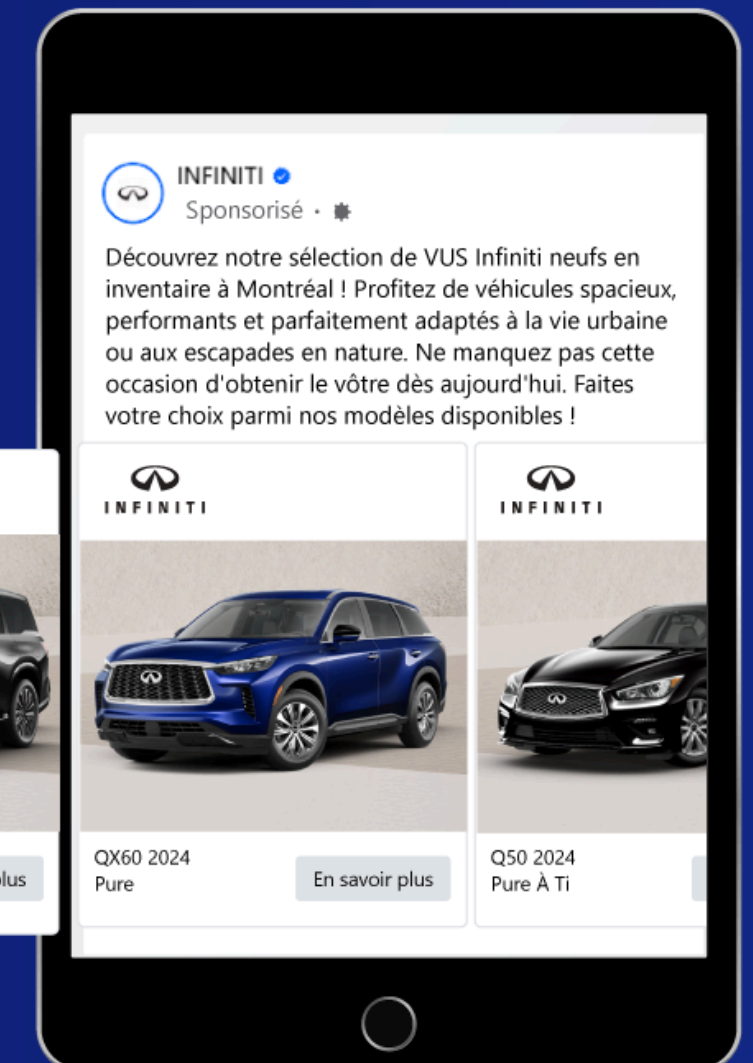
INFINITI
Sponsorisé •

Découvrez notre sélection de VUS Infiniti neufs en inventaire à Montréal ! Profitez de véhicules spacieux, performants et parfaitement adaptés à la vie urbaine ou aux escapades en nature. Ne manquez pas cette occasion d'obtenir le vôtre dès aujourd'hui. Faites votre choix parmi nos modèles disponibles !

lus

INFINITI

QX60 2024
Pure

En savoir plus

INFINITI

Q50 2024
Pure À Ti